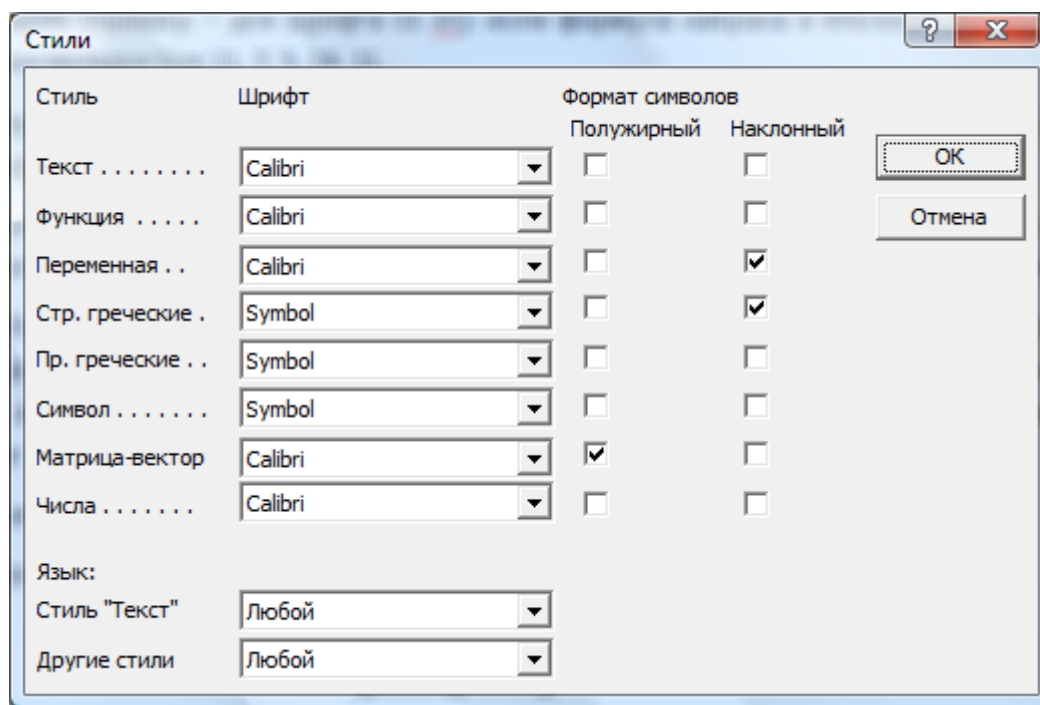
Стили

?

X

| Стиль | Шрифт | Формат символов Полужирный | Наклонный |
|---|---|---|---|
| Текст . . . . . . . . | Calibri | | |
| Функция . . . . . | Calibri | | |
| Переменная . . | Calibri | | ✓ |
| Стр. греческие . | Symbol | | ✓ |
| Пр. греческие . . | Symbol | | |
| Символ . . . . . . . | Symbol | | |
| Матрица-вектор | Calibri | ✓ | |
| Числа . . . . . . . | Calibri | | |

OK

Отмена

Язык:

Стиль "Текст" Любой

Другие стили Любой